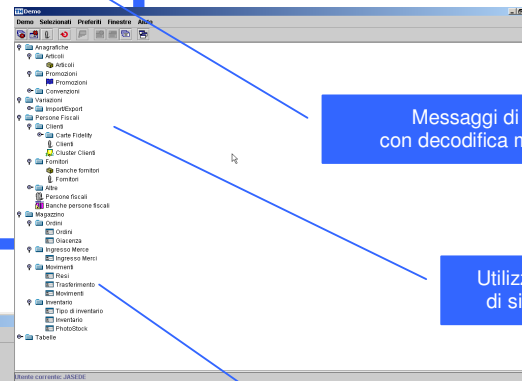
Demo
Demo Selezionati Preferiti Finestre Aiuto
Anagrafiche
Articoli
Articoli
Promozioni
Promozioni
Convenzioni
Variazioni
Import/Export
Persone Fiscali
Clienti
Carte Fidelity
Clienti
Cluster Clienti
Fornitori
Banche fornitori
Fornitori
Altre
Persone fiscali
Banche persone fiscali
Magazzino
Ordini
Ordini
Giacenza
Ingresso Merce
Ingresso Merci
Movimenti
Resi
Trasferimento
Movimenti
Inventario
Tipo di inventario
Inventario
PhotoStock
Tabelle
Utente corrente: JASEDE

Messaggi di
con decodifica n

Utilizz
di si